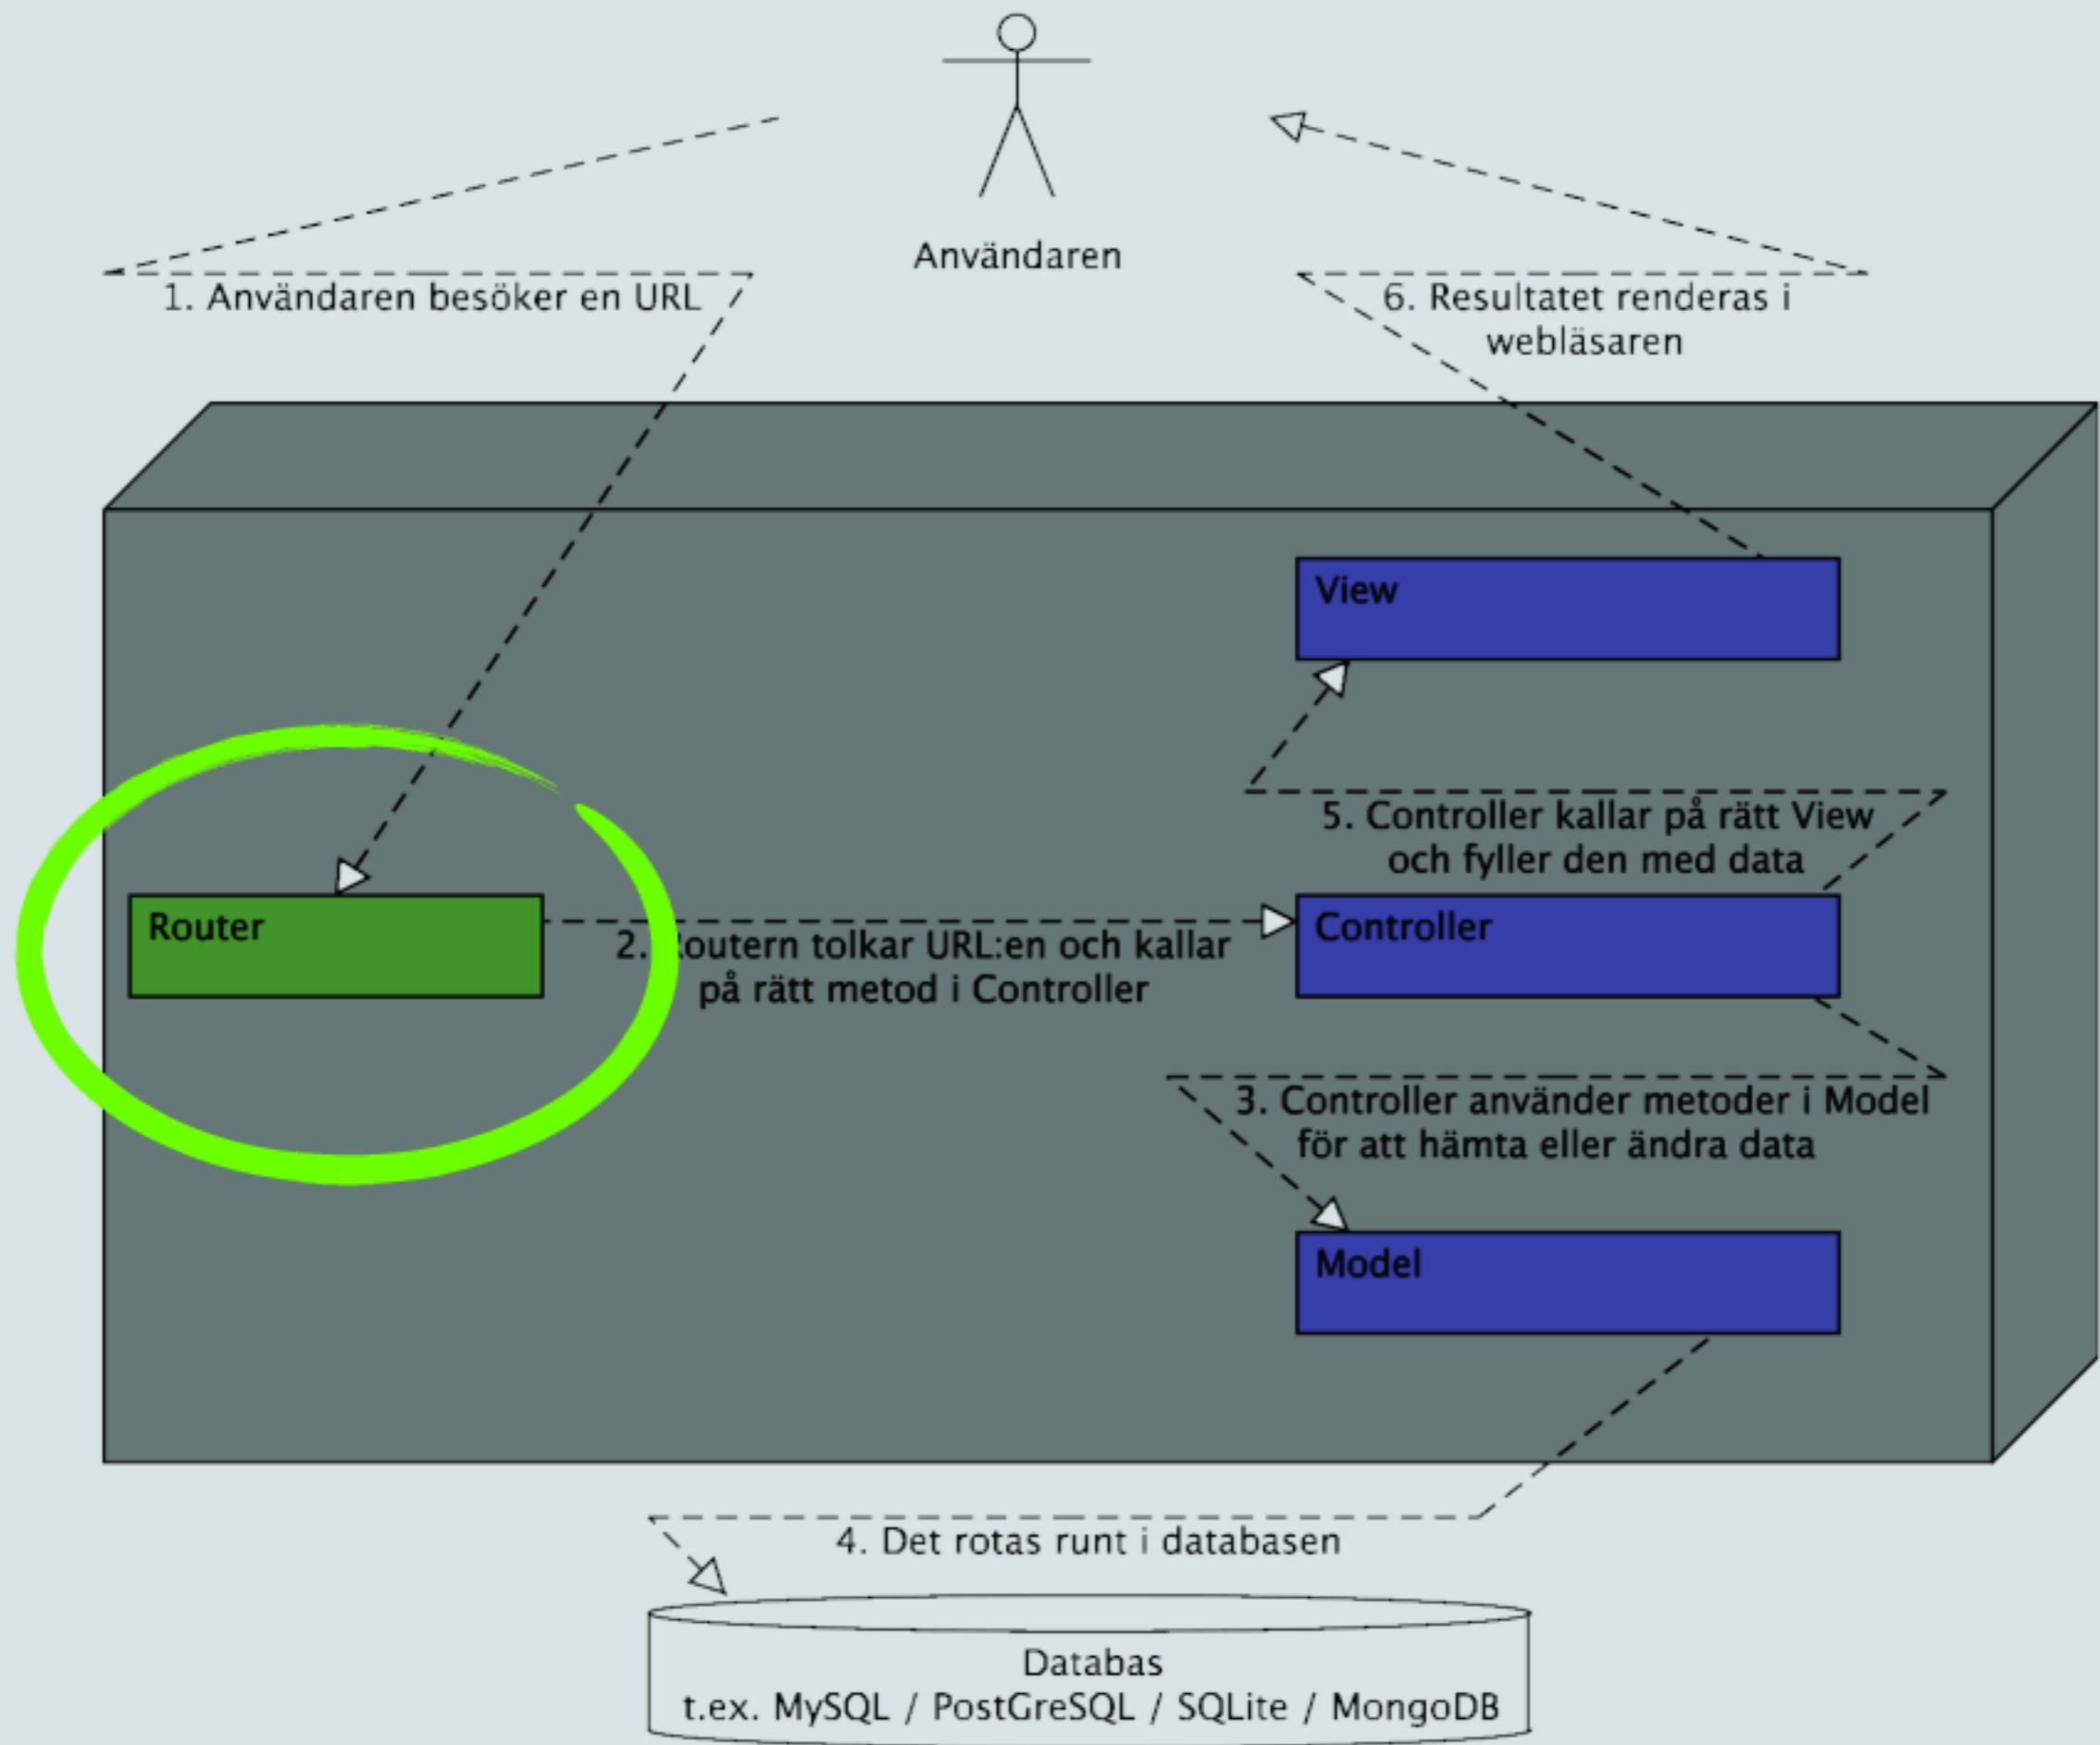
Användaren

1. Användaren besöker en URL

6. Resultatet renderas i webläsaren

View

5. Controller kallar på rätt View och fyller den med data

Router

2. Routern tolkar URL:en och kallar på rätt metod i Controller

Controller

3. Controller använder metoder i Model för att hämta eller ändra data

Model

4. Det rotas runt i databasen

Databas
t.ex. MySQL / PostGreSQL / SQLite / MongoDB